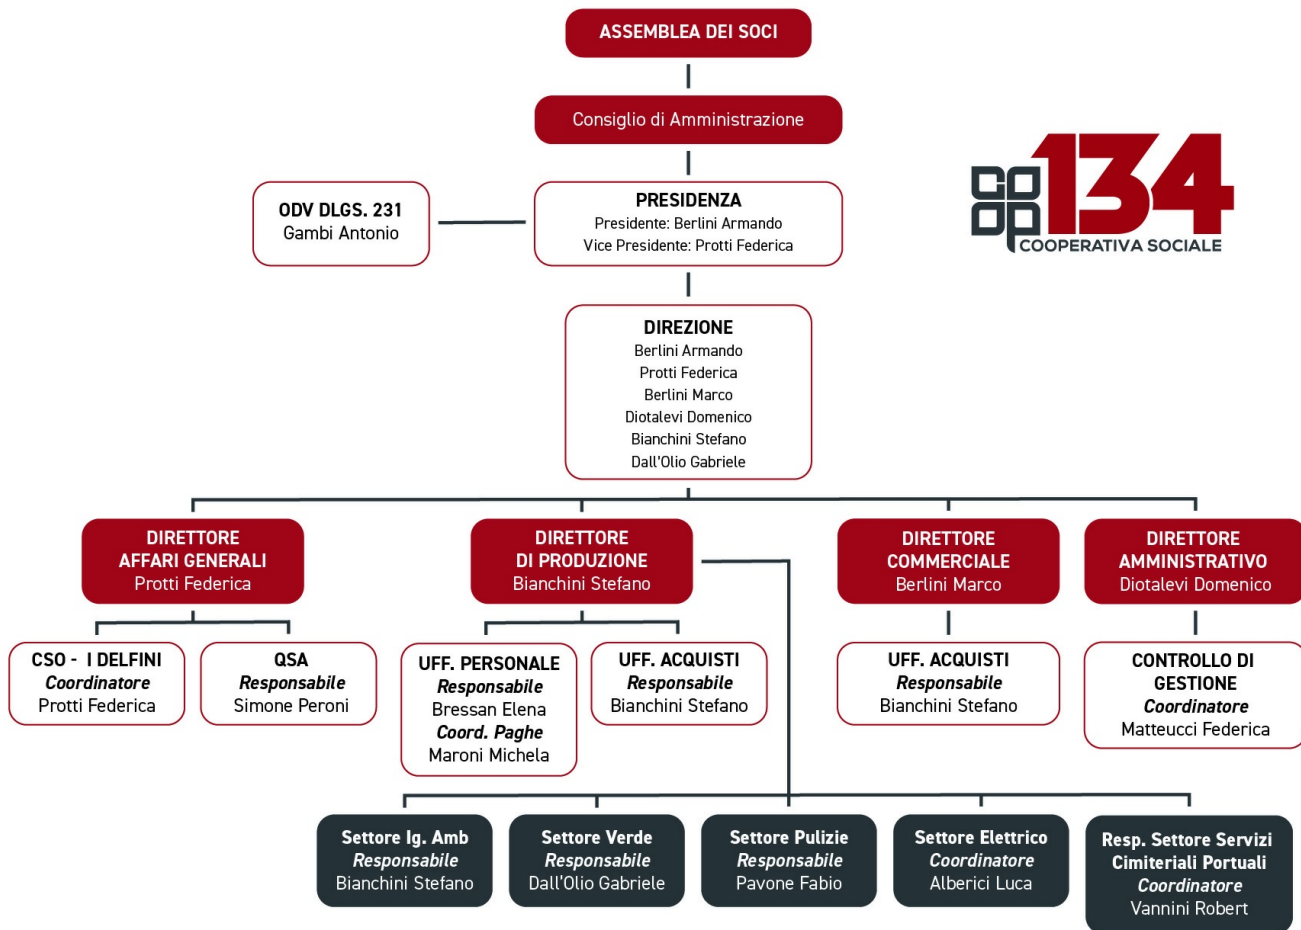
ASSEMBLEA DEI SOCI

Consiglio di Amministrazione

COOP 134
COOPERATIVA SOCIALE

ODV DLGS. 231
Gambi Antonio

PRESIDENZA
Presidente: Berlini Armando
Vice Presidente: Protti Federica

DIREZIONE
Berlini Armando
Protti Federica
Berlini Marco
Diotalevi Domenico
Bianchini Stefano
Dall'Olio Gabriele

DIRETTORE AFFARI GENERALI
Protti Federica

DIRETTORE DI PRODUZIONE
Bianchini Stefano

DIRETTORE COMMERCIALE
Berlini Marco

DIRETTORE AMMINISTRATIVO
Diotalevi Domenico

CSO - I DELFINI
Coordinatore
Protti Federica

QSA
Responsabile
Simone Peroni

UFF. PERSONALE
Responsabile
Bressan Elena
Coord. Paghe
Maroni Michela

UFF. ACQUISTI
Responsabile
Bianchini Stefano

UFF. ACQUISTI
Responsabile
Bianchini Stefano

CONTROLLO DI GESTIONE
Coordinatore
Matteucci Federica

Settore Ig. Amb
Responsabile
Bianchini Stefano

Settore Verde
Responsabile
Dall'Olio Gabriele

Settore Pulizie
Responsabile
Pavone Fabio

Settore Elettrico
Coordinatore
Alberici Luca

Resp. Settore Servizi Cimiteriali Portuali
Coordinatore
Vannini Robert